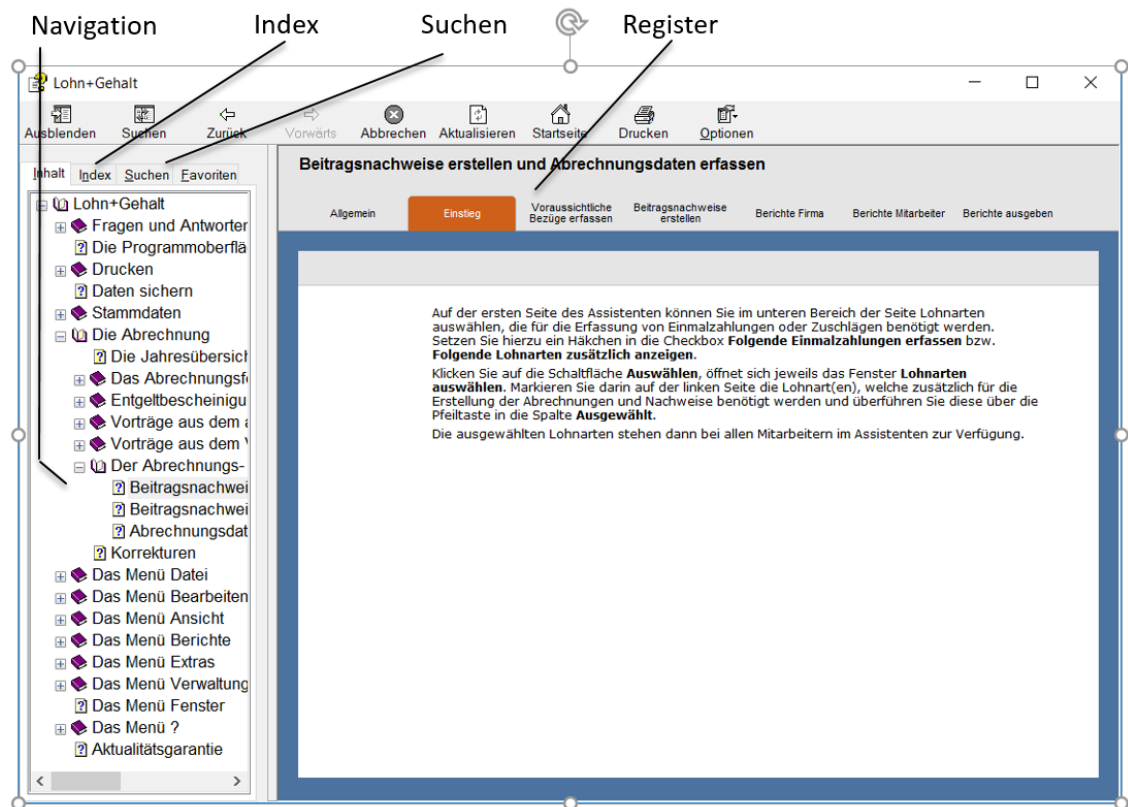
Navigation Index Suchen Register

Lohn+Gehalt

Ausblenden Suchen Zurück Vorwärts Abbrechen Aktualisieren Startseite Drucken Optionen

Inhalt Index Suchen Favoriten

Lohn+Gehalt
Fragen und Antworter
Die Programmoberflä
Drucken
Daten sichern
Stammdaten
Die Abrechnung
Die Jahresübersicl
Das Abrechnungsf
Entgeltbescheinigu
Vorträge aus dem
Vorträge aus dem
Der Abrechnungs-
Beitragsnachwei
Beitragsnachwei
Abrechnungsdat
Korrekturen
Das Menü Datei
Das Menü Bearbeiten
Das Menü Ansicht
Das Menü Berichte
Das Menü Extras
Das Menü Verwaltung
Das Menü Fenster
Das Menü ?
Aktualitätsgarantie

Beitragsnachweise erstellen und Abrechnungsdaten erfassen

Allgemein Einstieg Voraussichtliche Bezüge erfassen Beitragsnachweise erstellen Berichte Firma Berichte Mitarbeiter Berichte ausgeben

Auf der ersten Seite des Assistenten können Sie im unteren Bereich der Seite Lohnarten auswählen, die für die Erfassung von Einmalzahlungen oder Zuschlägen benötigt werden. Setzen Sie hierzu ein Häkchen in die Checkbox **Folgende Einmalzahlungen erfassen** bzw. **Folgende Lohnarten zusätzlich anzeigen**.

Klicken Sie auf die Schaltfläche **Auswählen**, öffnet sich jeweils das Fenster **Lohnarten auswählen**. Markieren Sie darin auf der linken Seite die Lohnart(en), welche zusätzlich für die Erstellung der Abrechnungen und Nachweise benötigt werden und überführen Sie diese über die Pfeiltaste in die Spalte **Ausgewählt**.

Die ausgewählten Lohnarten stehen dann bei allen Mitarbeitern im Assistenten zur Verfügung.